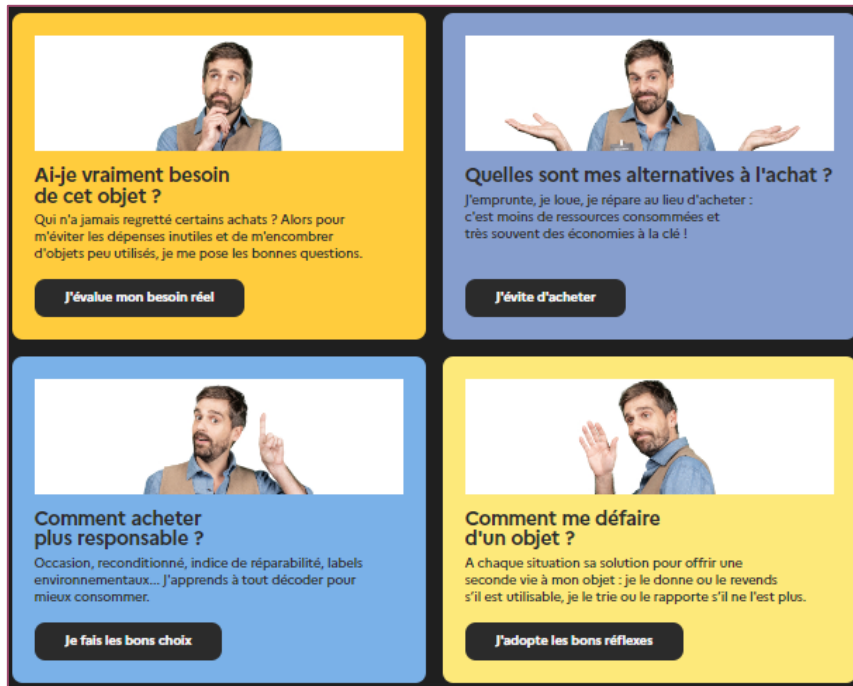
Ai-je vraiment besoin de cet objet ?

Qui n'a jamais regretté certains achats ? Alors pour m'éviter les dépenses inutiles et de m'encombrer d'objets peu utilisés, je me pose les bonnes questions.

J'évalue mon besoin réel

Quelles sont mes alternatives à l'achat ?

J'emprunte, je loue, je répare au lieu d'acheter : c'est moins de ressources consommées et très souvent des économies à la clé !

J'évite d'acheter

Comment acheter plus responsable ?

Occasion, reconditionné, indice de réparabilité, labels environnementaux... J'apprends à tout décoder pour mieux consommer.

Je fais les bons choix

Comment me défaire d'un objet ?

A chaque situation sa solution pour offrir une seconde vie à mon objet : je le donne ou le revends s'il est utilisable, je le trie ou le rapporte s'il ne l'est plus.

J'adopte les bons réflexes